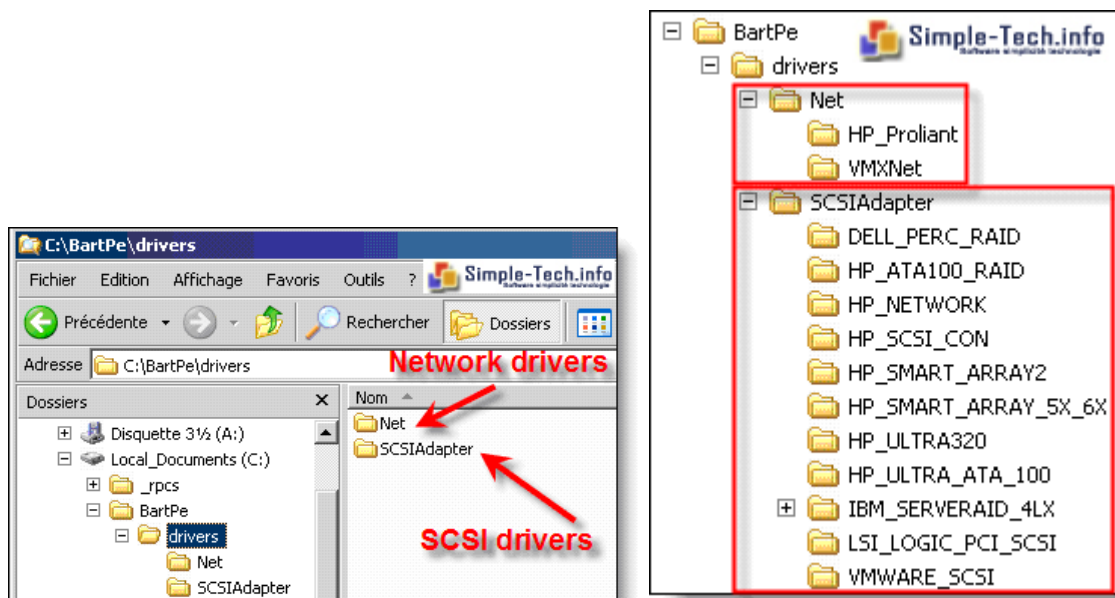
C:\BartPe\drivers

Fichier Edition Affichage Favoris Outils ?

Simple-Tech.info
Software simplifié technologie

Précédente

Rechercher

Dossiers

Adresse C:\BartPe\drivers

Network drivers

Dossiers ×

Disquette 3½ (A:)
Local_Documents (C:)
_rpcs
BartPe
drivers
Net
SCSIAdapter

Nom

Net
SCSIAdapter

SCSI drivers

BartPe

Simple-Tech.info
Software simplifié technologie

drivers
Net
HP_Proliant
VMXNet
SCSIAdapter
DELL_PERC_RAID
HP_ATA100_RAID
HP_NETWORK
HP_SCSI_CON
HP_SMART_ARRAY2
HP_SMART_ARRAY_5X_6X
HP_ULTRA320
HP_ULTRA_ATA_100
IBM_SERVERAID_4LX
LSI_LOGIC_PCI_SCSI
VMWARE_SCSI